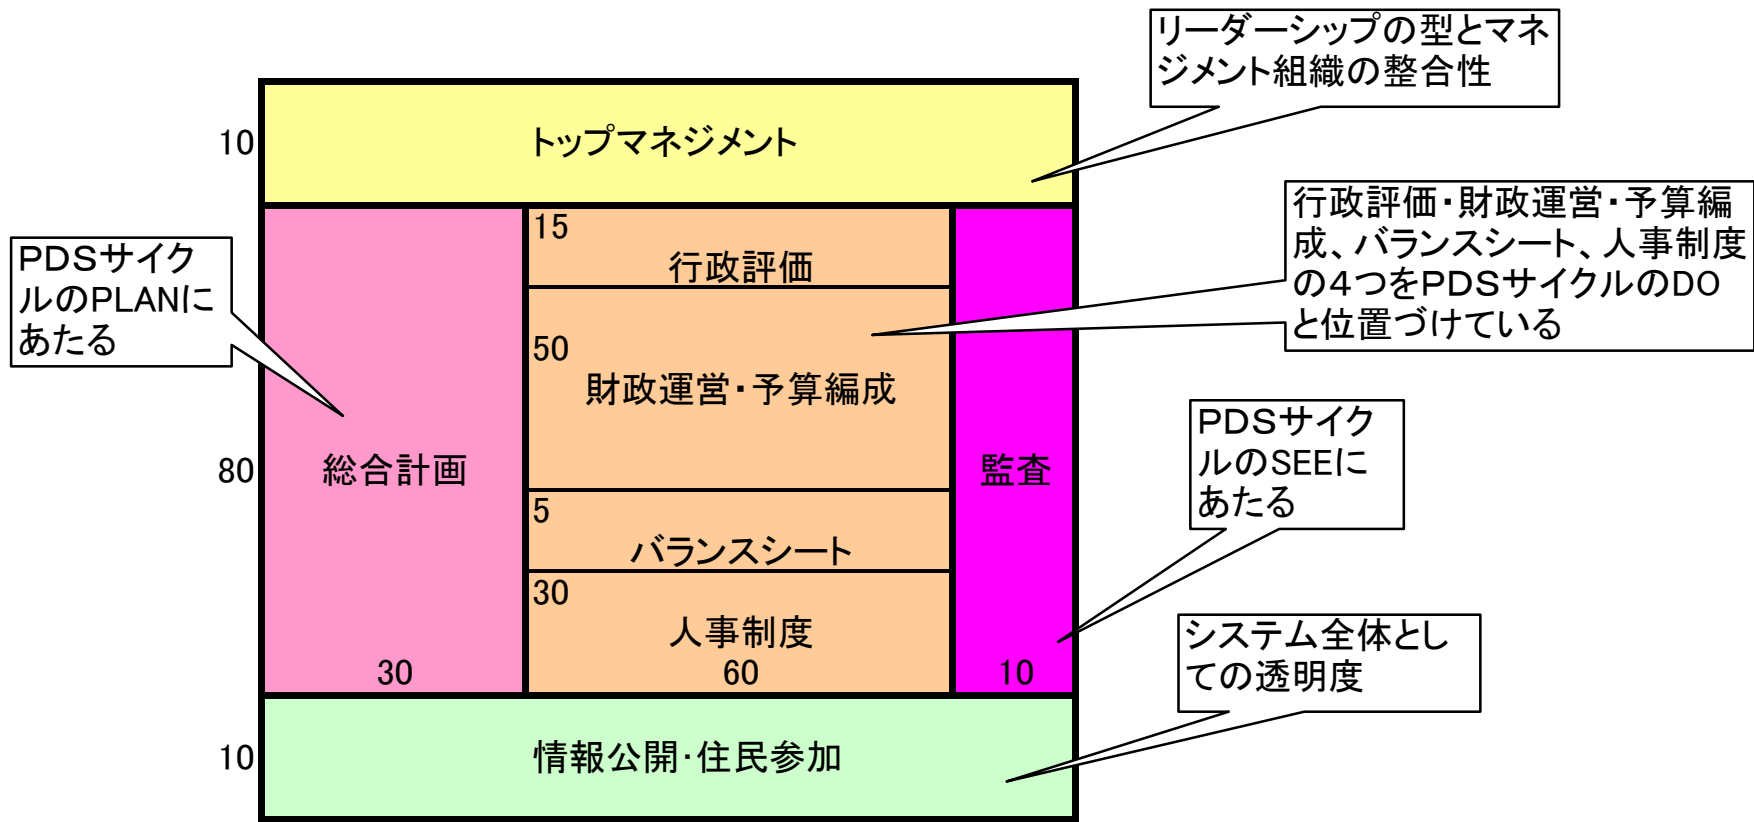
リーダーシップの型とマネジメント組織の整合性

10

トップマネジメント

PDSサイクルのPLANにあたる

行政評価・財政運営・予算編成、バランスシート、人事制度の4つをPDSサイクルのDOと位置づけている

15
行政評価

50
財政運営・予算編成

80

総合計画

監査

PDSサイクルのSEEにあたる

5
バランスシート

30
人事制度

30

60

10

システム全体としての透明度

10

情報公開・住民参加